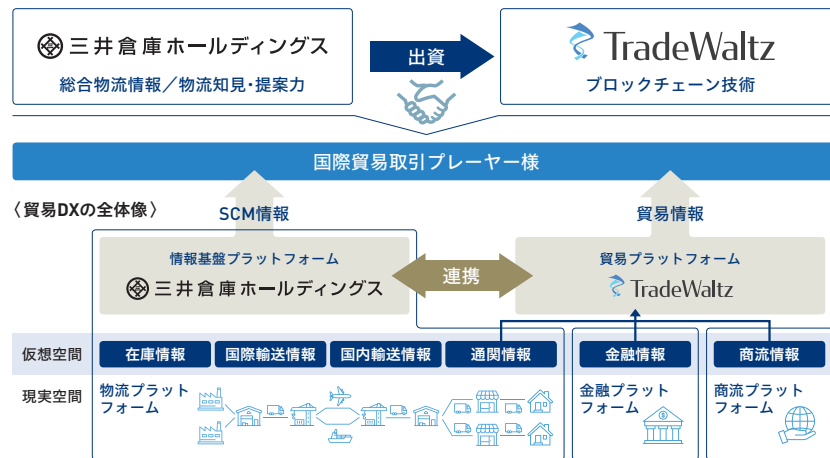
三井倉庫ホールディングス
総合物流情報／物流知見・提案力

出資

TradeWaltz
ブロックチェーン技術

国際貿易取引プレーヤー様

〈貿易DXの全体像〉

SCM情報

貿易情報

情報基盤プラットフォーム
三井倉庫ホールディングス

連携

貿易プラットフォーム
TradeWaltz

仮想空間

在庫情報

国際輸送情報

国内輸送情報

通関情報

金融情報

商流情報

現実空間

物流プラットフォーム

金融プラットフォーム

商流プラットフォーム